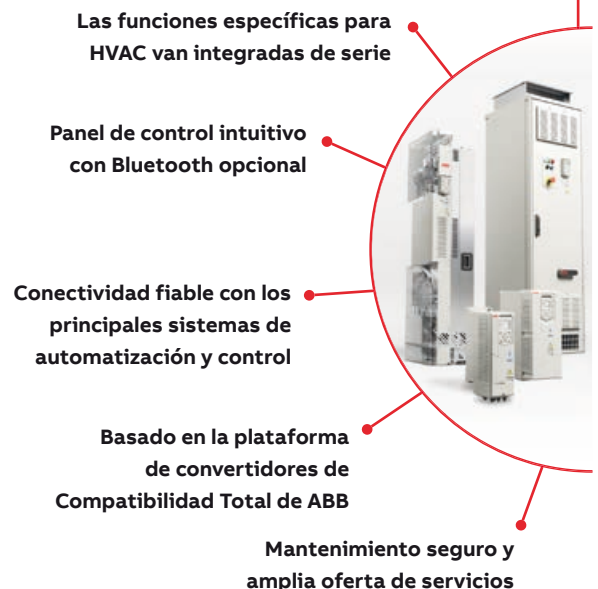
Las funciones específicas para HVAC van integradas de serie

Panel de control intuitivo con Bluetooth opcional

Conectividad fiable con los principales sistemas de automatización y control

Basado en la plataforma de convertidores de Compatibilidad Total de ABB

Mantenimiento seguro y amplia oferta de servicios